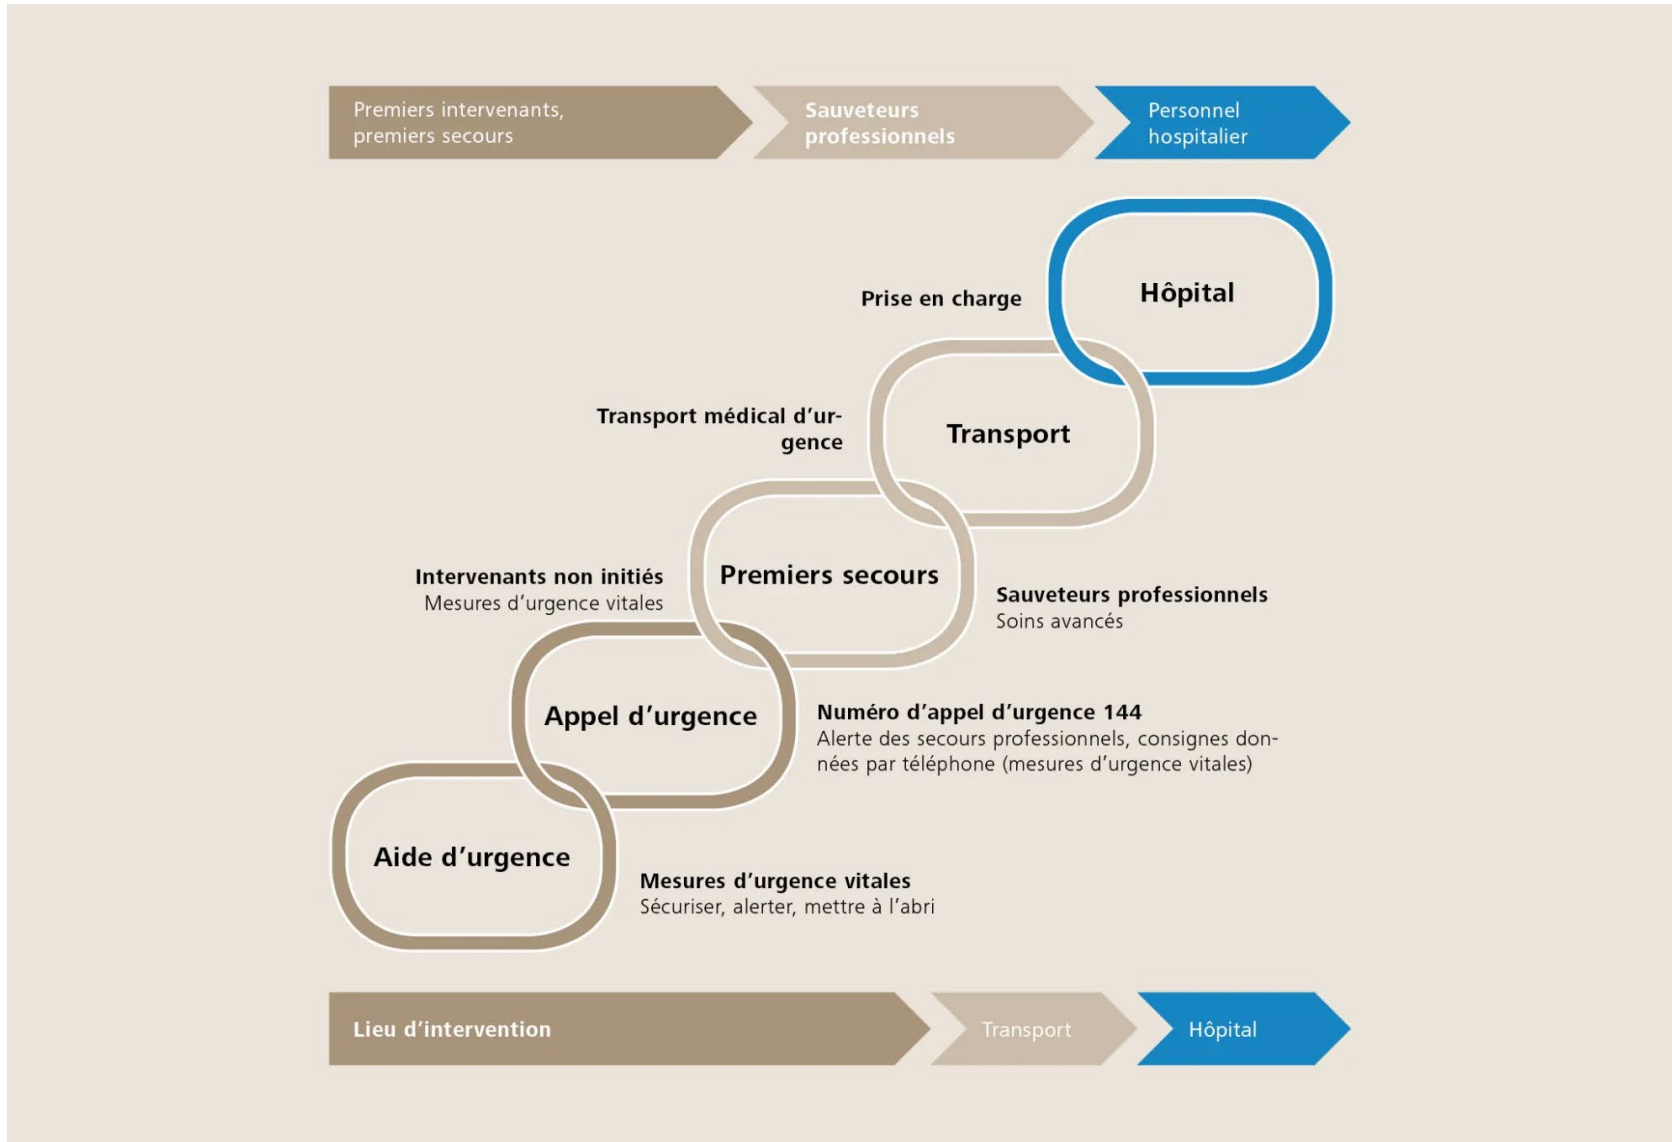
Premiers intervenants, premiers secours

Sauveteurs professionnels

Personnel hospitalier

Prise en charge

Hôpital

Transport médical d'urgence

Transport

Intervenants non initiés
Mesures d'urgence vitales

Premiers secours

Sauveteurs professionnels
Soins avancés

Appel d'urgence

Numéro d'appel d'urgence 144
Alerte des secours professionnels, consignes données par téléphone (mesures d'urgence vitales)

Aide d'urgence

Mesures d'urgence vitales
Sécuriser, alerter, mettre à l'abri

Lieu d'intervention

Transport

Hôpital